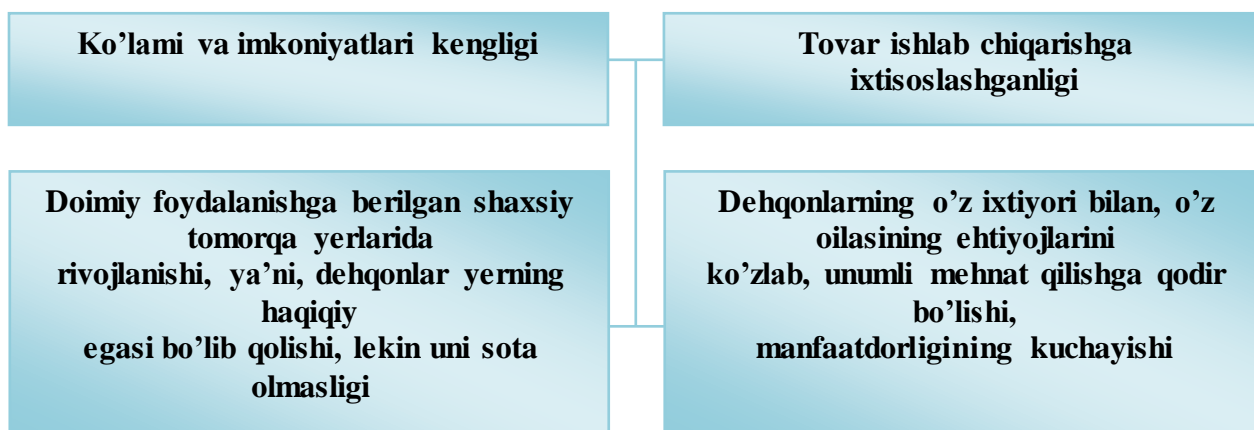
Ko’lami va imkoniyatlari kengligi

Tovar ishlab chiqarishga ixtisoslashganligi

Doimiy foydalanishga berilgan shaxsiy tomorqa yerlarida rivojlanishi, ya’ni, dehqonlar yerning haqiqiy egasi bo’lib qolishi, lekin uni sota olmasligi

Dehqonlarning o’z ixtiyori bilan, o’z oilasining ehtiyojlarini ko’zlab, unumli mehnat qilishga qodir bo’lishi, manfaatdorligining kuchayishi